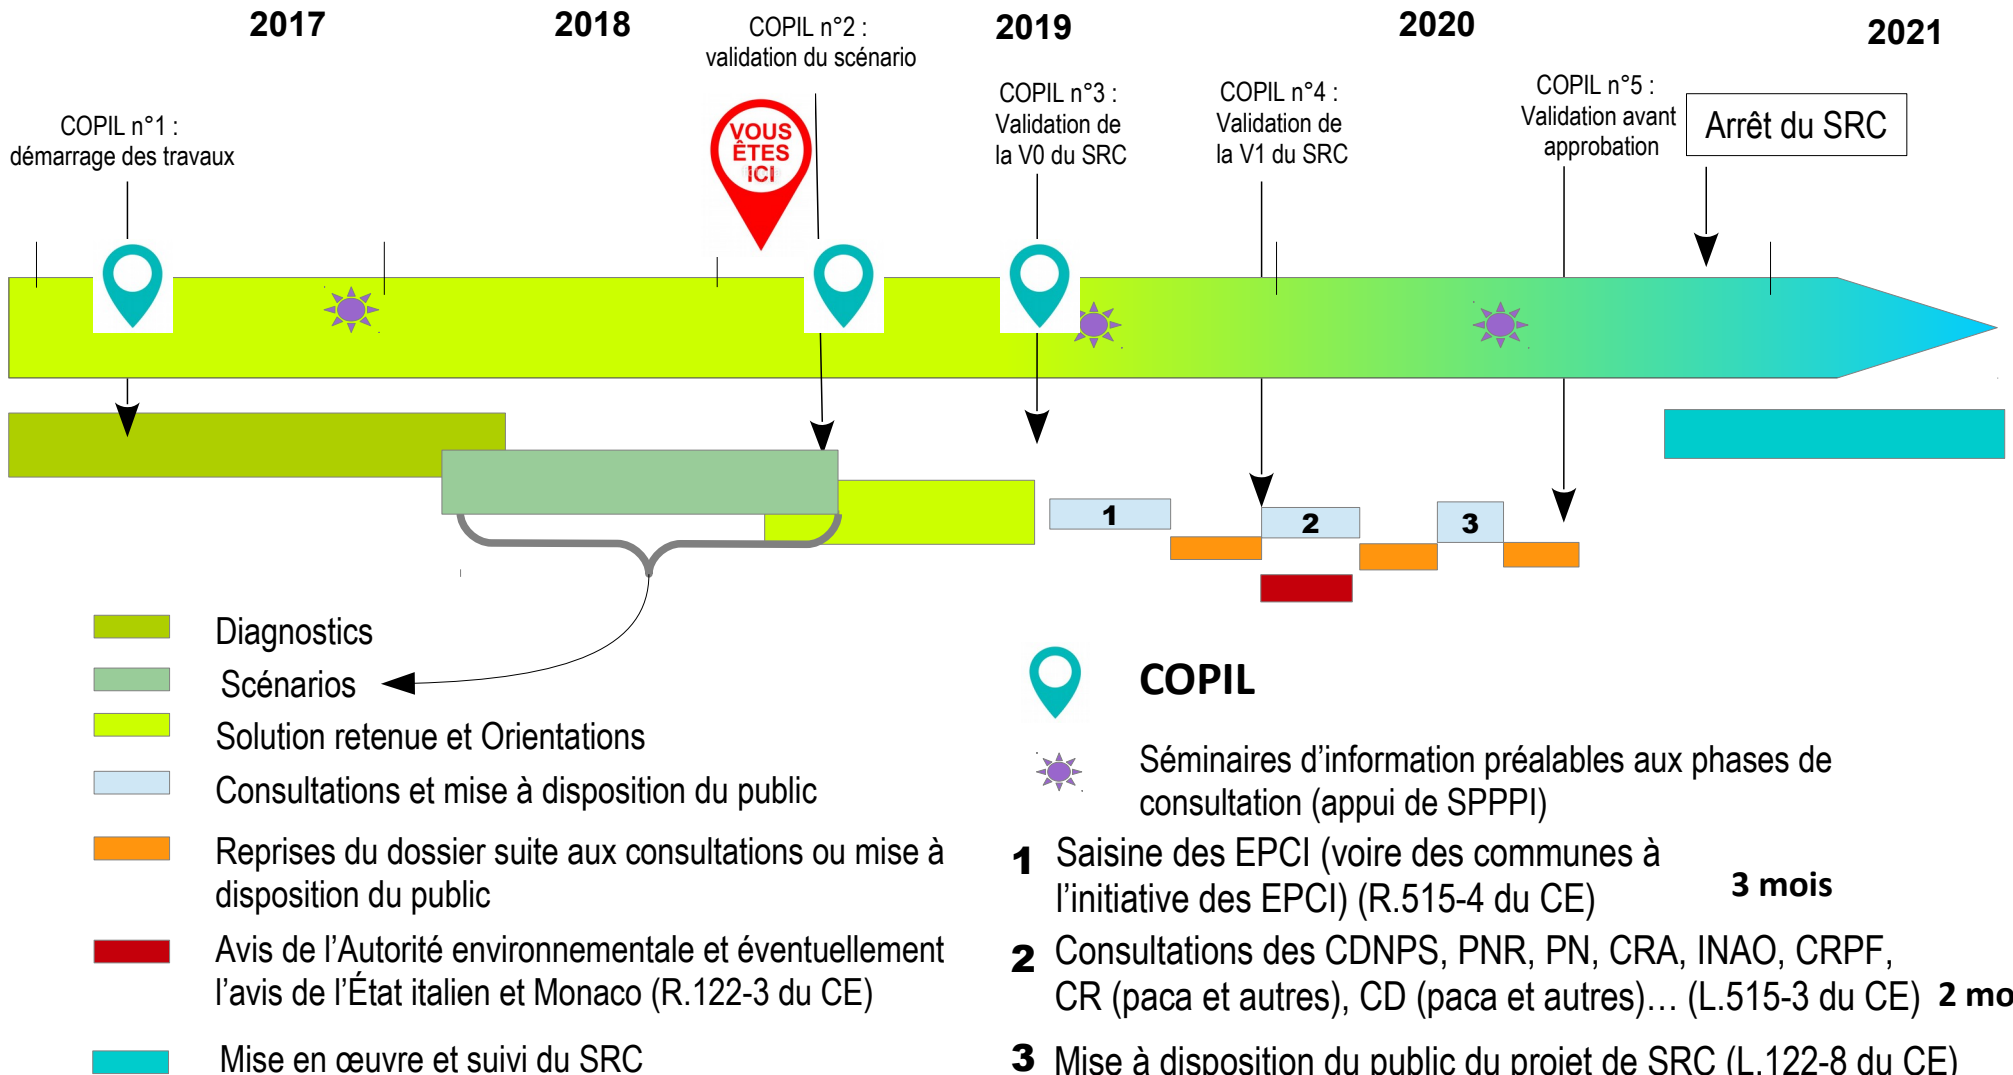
2017

2018

COPIL n°2 : validation du scénario

2019

2020

2021

COPIL n°1 : démarrage des travaux

VOUS ÊTES ICI

COPIL n°3 : Validation de la V0 du SRC

COPIL n°4 : Validation de la V1 du SRC

COPIL n°5 : Validation avant approbation

Arrêt du SRC

1

2

3

Diagnostics

Scénarios

Solution retenue et Orientations

Consultations et mise à disposition du public

Reprises du dossier suite aux consultations ou mise à disposition du public

Avis de l'Autorité environnementale et éventuellement l'avis de l'État italien et Monaco (R.122-3 du CE)

Mise en œuvre et suivi du SRC

COPIL

Séminaires d'information préalables aux phases de consultation (appui de SPPPI)

1 Saisine des EPCI (voire des communes à l'initiative des EPCI) (R.515-4 du CE)

3 mois

2 Consultations des CDNPS, PNR, PN, CRA, INAO, CRPF, CR (paca et autres), CD (paca et autres)… (L.515-3 du CE)

2 mo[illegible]

3 Mise à disposition du public du projet de SRC (L.122-8 du CE)